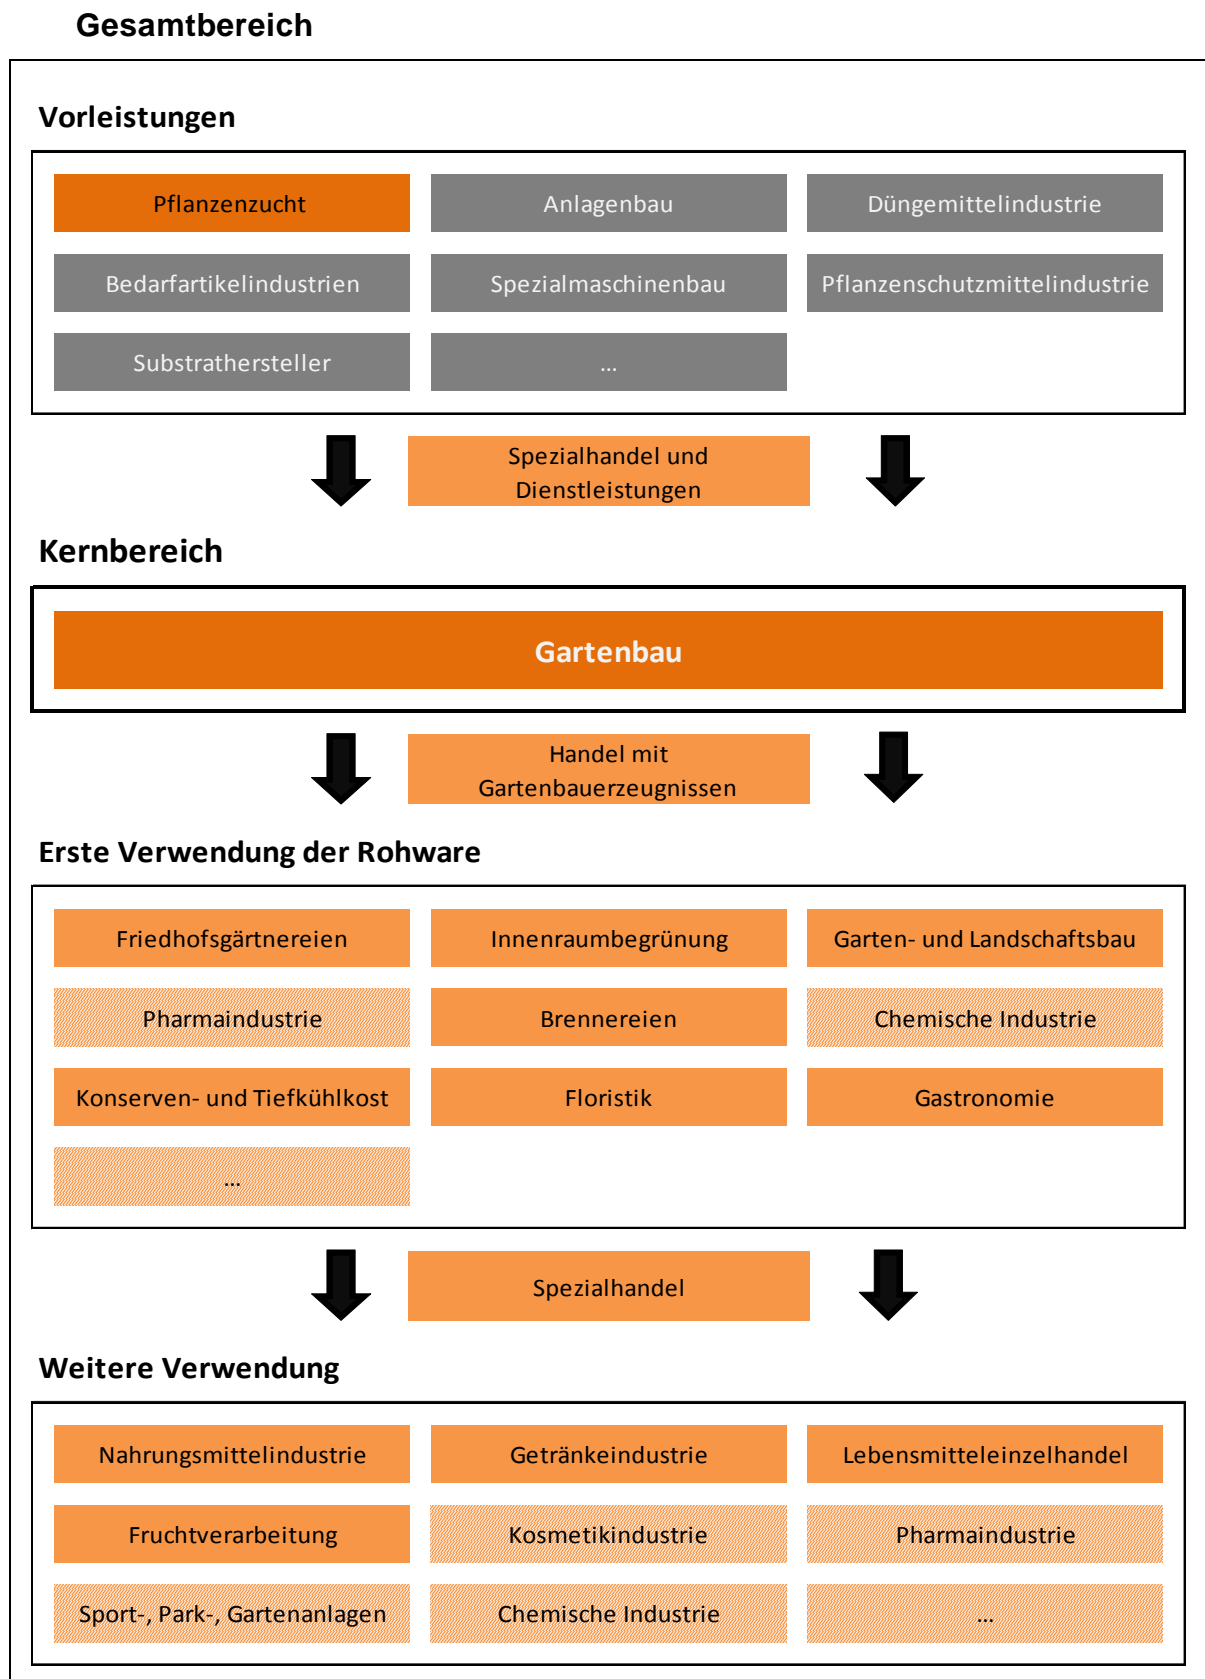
Gesamtbereich

Vorleistungen

Pflanzenzucht
Anlagenbau
Düngemittelindustrie
Bedarfartikelindustrien
Spezialmaschinenbau
Pflanzenschutzmittelindustrie
Substrathersteller
...

Spezialhandel und Dienstleistungen

Kernbereich

Gartenbau

Handel mit Gartenbauerzeugnissen

Erste Verwendung der Rohware

Friedhofsgärtnereien
Innenraumbegrünung
Garten- und Landschaftsbau
Pharmaindustrie
Brennereien
Chemische Industrie
Konserven- und Tiefkühlkost
Floristik
Gastronomie
...

Spezialhandel

Weitere Verwendung

Nahrungsmittelindustrie
Getränkeindustrie
Lebensmitteleinzelhandel
Fruchtverarbeitung
Kosmetikindustrie
Pharmaindustrie
Sport-, Park-, Gartenanlagen
Chemische Industrie
...